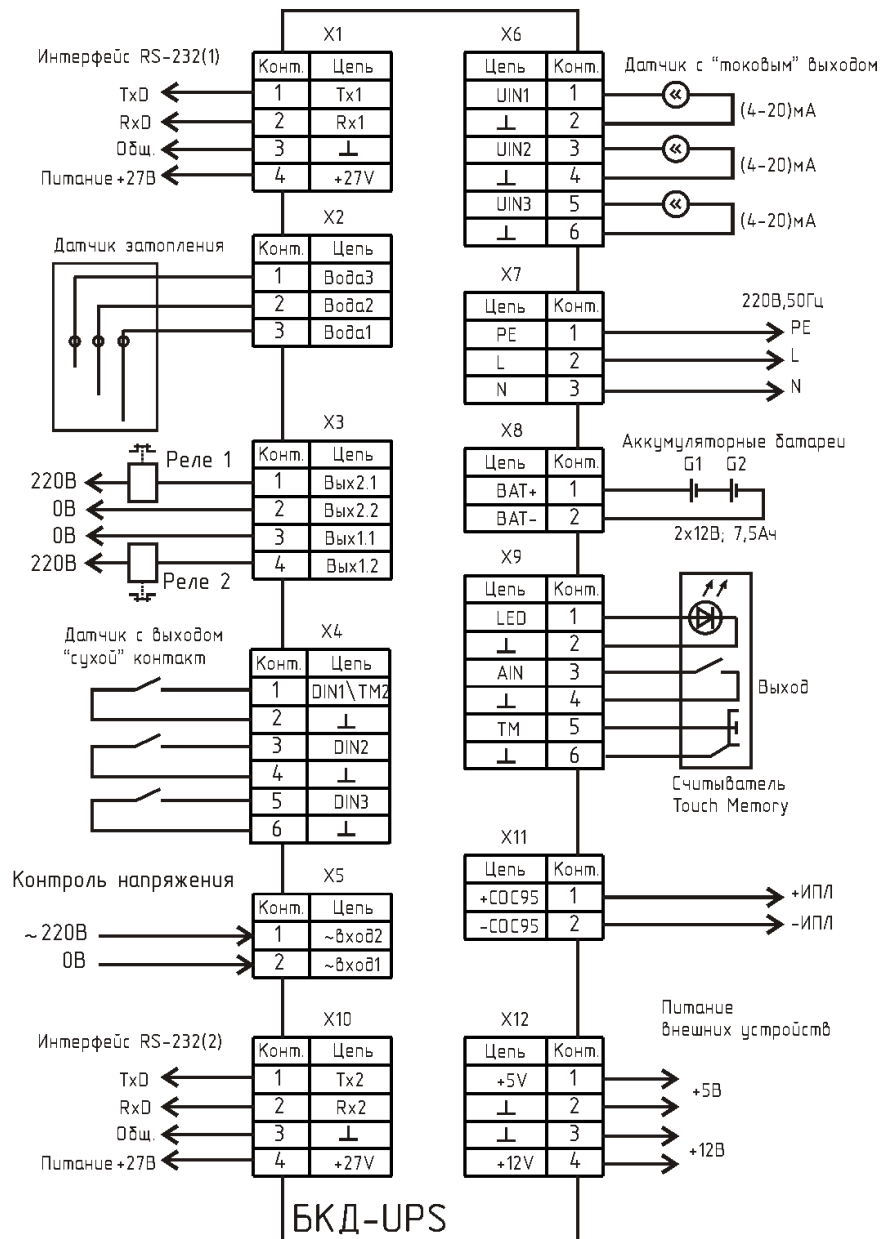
Интерфейс RS-232(1)

X1

| Конт. | Цепь |
|---|---|
| 1 | Tx1 |
| 2 | Rx1 |
| 3 | ⊥ |
| 4 | +27V |

TxD
RxD
Общ.
Питание +27В

X2

Датчик затопления

| Конт. | Цепь |
|---|---|
| 1 | Вода3 |
| 2 | Вода2 |
| 3 | Вода1 |

X3

| Конт. | Цепь |
|---|---|
| 1 | Вых2.1 |
| 2 | Вых2.2 |
| 3 | Вых1.1 |
| 4 | Вых1.2 |

Реле 1
220В
0В
0В
220В
Реле 2

Датчик с выходом "сухой" контакт

X4

| Конт. | Цепь |
|---|---|
| 1 | DIN1\TM2 |
| 2 | ⊥ |
| 3 | DIN2 |
| 4 | ⊥ |
| 5 | DIN3 |
| 6 | ⊥ |

Контроль напряжения

X5

| Конт. | Цепь |
|---|---|
| 1 | ~вход2 |
| 2 | ~вход1 |

~220В
0В

Интерфейс RS-232(2)

X10

| Конт. | Цепь |
|---|---|
| 1 | Tx2 |
| 2 | Rx2 |
| 3 | ⊥ |
| 4 | +27V |

TxD
RxD
Общ.
Питание +27В

X6

Датчик с "токовым" выходом

| Цепь | Конт. |
|---|---|
| UIN1 | 1 |
| ⊥ | 2 |
| UIN2 | 3 |
| ⊥ | 4 |
| UIN3 | 5 |
| ⊥ | 6 |

(4-20)мА
(4-20)мА
(4-20)мА

X7

220В,50Гц

| Цепь | Конт. |
|---|---|
| PE | 1 |
| L | 2 |
| N | 3 |

PE
L
N

X8

Аккумуляторные батареи
G1 G2

| Цепь | Конт. |
|---|---|
| BAT+ | 1 |
| BAT- | 2 |

2х12В; 7,5Ач

X9

| Цепь | Конт. |
|---|---|
| LED | 1 |
| ⊥ | 2 |
| AIN | 3 |
| ⊥ | 4 |
| TM | 5 |
| ⊥ | 6 |

Выход
Считыватель Touch Memory

X11

| Цепь | Конт. |
|---|---|
| +СОС95 | 1 |
| -СОС95 | 2 |

+ИПЛ
-ИПЛ

X12

Питание внешних устройств

| Цепь | Конт. |
|---|---|
| +5V | 1 |
| ⊥ | 2 |
| ⊥ | 3 |
| +12V | 4 |

+5В
+12В

БКД-UPS